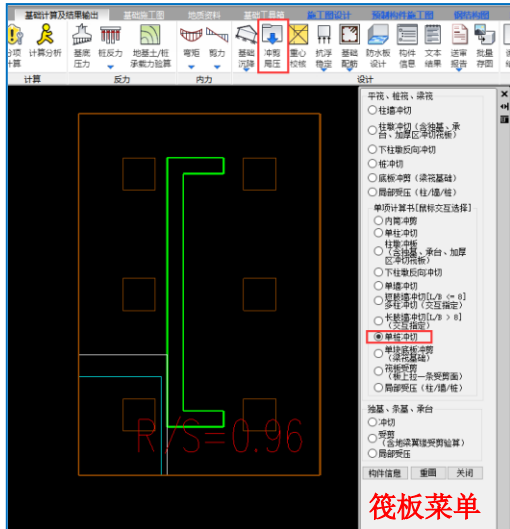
基础计算及结果输出 基础施工图 地质资料 基础工具箱 施工图设计 预制构件施工图 钢结构图

分项计算 计算分析 基底压力 桩反力 地基土/桩承载力验算 弯矩 剪力 基础沉降 冲剪局压 重心校核 抗浮稳定 基础配筋 防水板设计 构件信息 文本结果 送审报告 批量存图

计算 反力 内力 设计

平视、检视、读视
柱墙冲切
柱墩冲切（含独基、承台、加厚区冲切抗剪）
下柱墩反向冲切
桩冲切
底板冲剪（梁筏基础）
局部受压（柱/墙/桩）

单项计算书[鼠标交互选择]
内筒冲剪
单柱冲切
柱墩冲切（含独基、承台、加厚区冲切抗剪）
下柱墩反向冲切
单墙冲切
短肢墙冲切[L/B <= 8]多柱冲切（交互指定）
长肢墙冲切[L/B > 8]（交互指定）
单桩冲切
单块底板冲剪（梁筏基础）
筏板剪切（框上的一条受剪面）
局部受压（柱/墙/桩）

独基、条基、承台
冲切
受剪（含地梁算墙受剪验算）
局部受压

构件信息 重画 关闭

R/S=0.96

筏板菜单